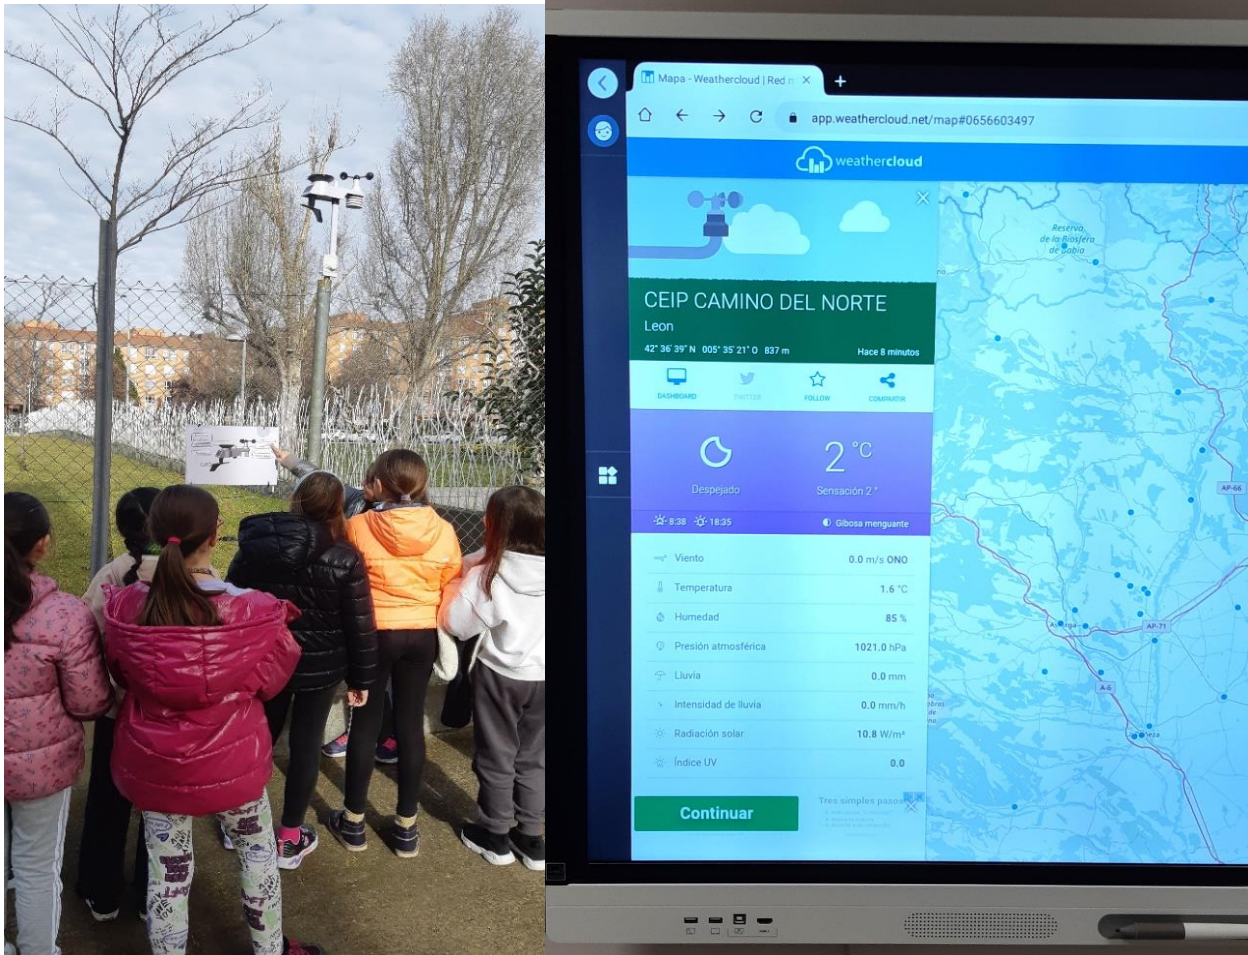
Mapa - Weathercloud | Red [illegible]

app.weathercloud.net/map#0656603497

weathercloud

CEIP CAMINO DEL NORTE
Leon
42° 36' 39" N 005° 35' 21" O 837 m
Hace 8 minutos

DASHBOARD TWITTER FOLLOW COMPARTIR

Despejado
2 °C
Sensación 2 °
8:38 18:35
Gibosa menguante

| | |
|---|---|
| Viento | 0.0 m/s ONO |
| Temperatura | 1.6 °C |
| Humedad | 85 % |
| Presión atmosférica | 1021.0 hPa |
| Lluvia | 0.0 mm |
| Intensidad de lluvia | 0.0 mm/h |
| Radiación solar | 10.8 W/m² |
| Índice UV | 0.0 |

Continuar

Tres simples pasos

Reserva de la Biosfera de Babia

AP-66
AP-71
A-6